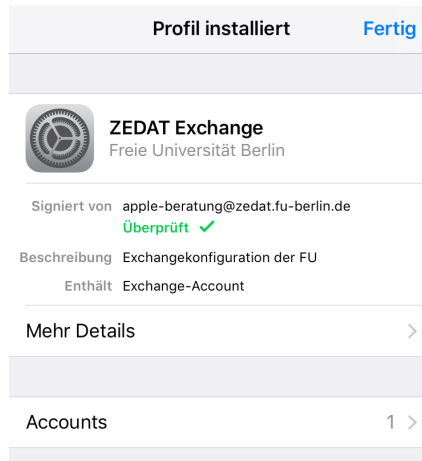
Profil installiert Fertig

ZEDAT Exchange
Freie Universität Berlin

Signiert von apple-beratung@zedat.fu-berlin.de
Überprüft ✓

Beschreibung Exchangekonfiguration der FU

Enthält Exchange-Account

Mehr Details >

Accounts 1 >